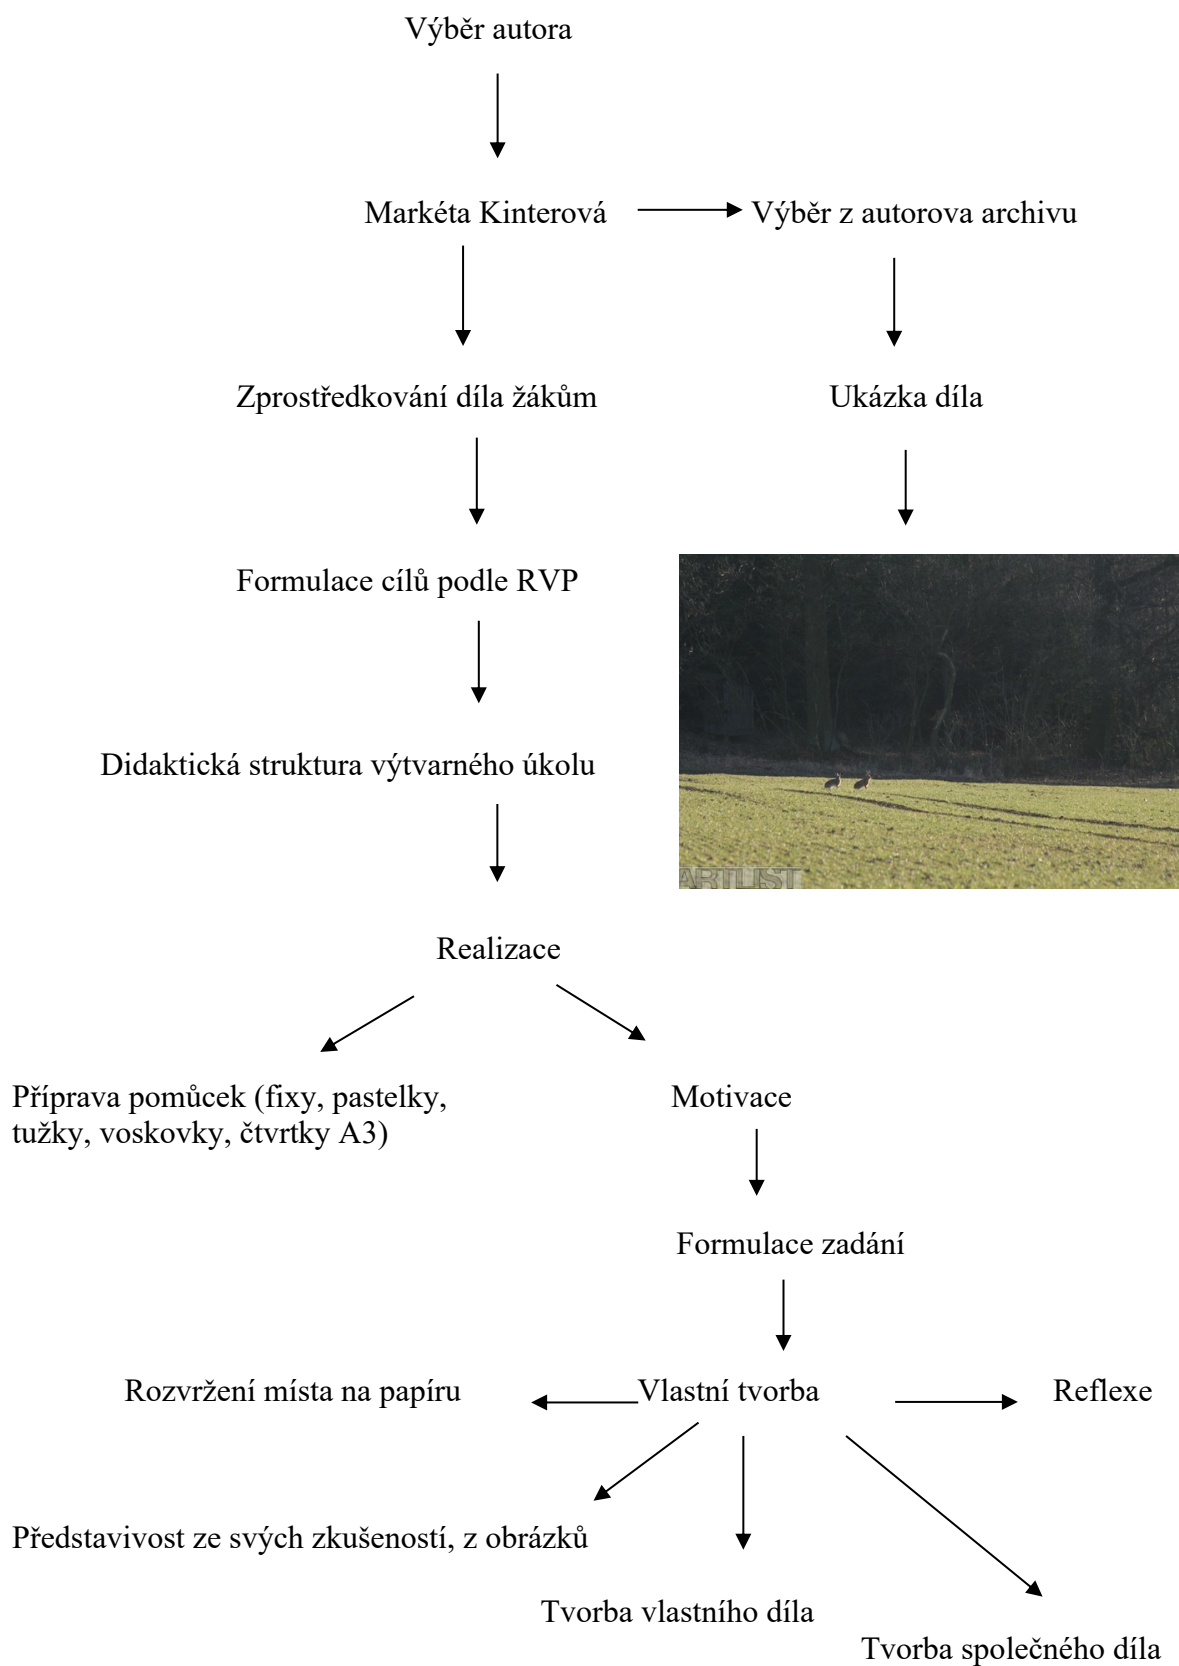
Výběr autora

Markéta Kinterová

Výběr z autorova archivu

Zprostředkování díla žákům

Ukázka díla

Formulace cílů podle RVP

ARTLIST

Didaktická struktura výtvarného úkolu

Realizace

Příprava pomůcek (fixy, pastelky, tužky, voskovky, čtvrtky A3)

Motivace

Formulace zadání

Rozvržení místa na papíru

Vlastní tvorba

Reflexe

Představivost ze svých zkušeností, z obrázků

Tvorba vlastního díla

Tvorba společného díla